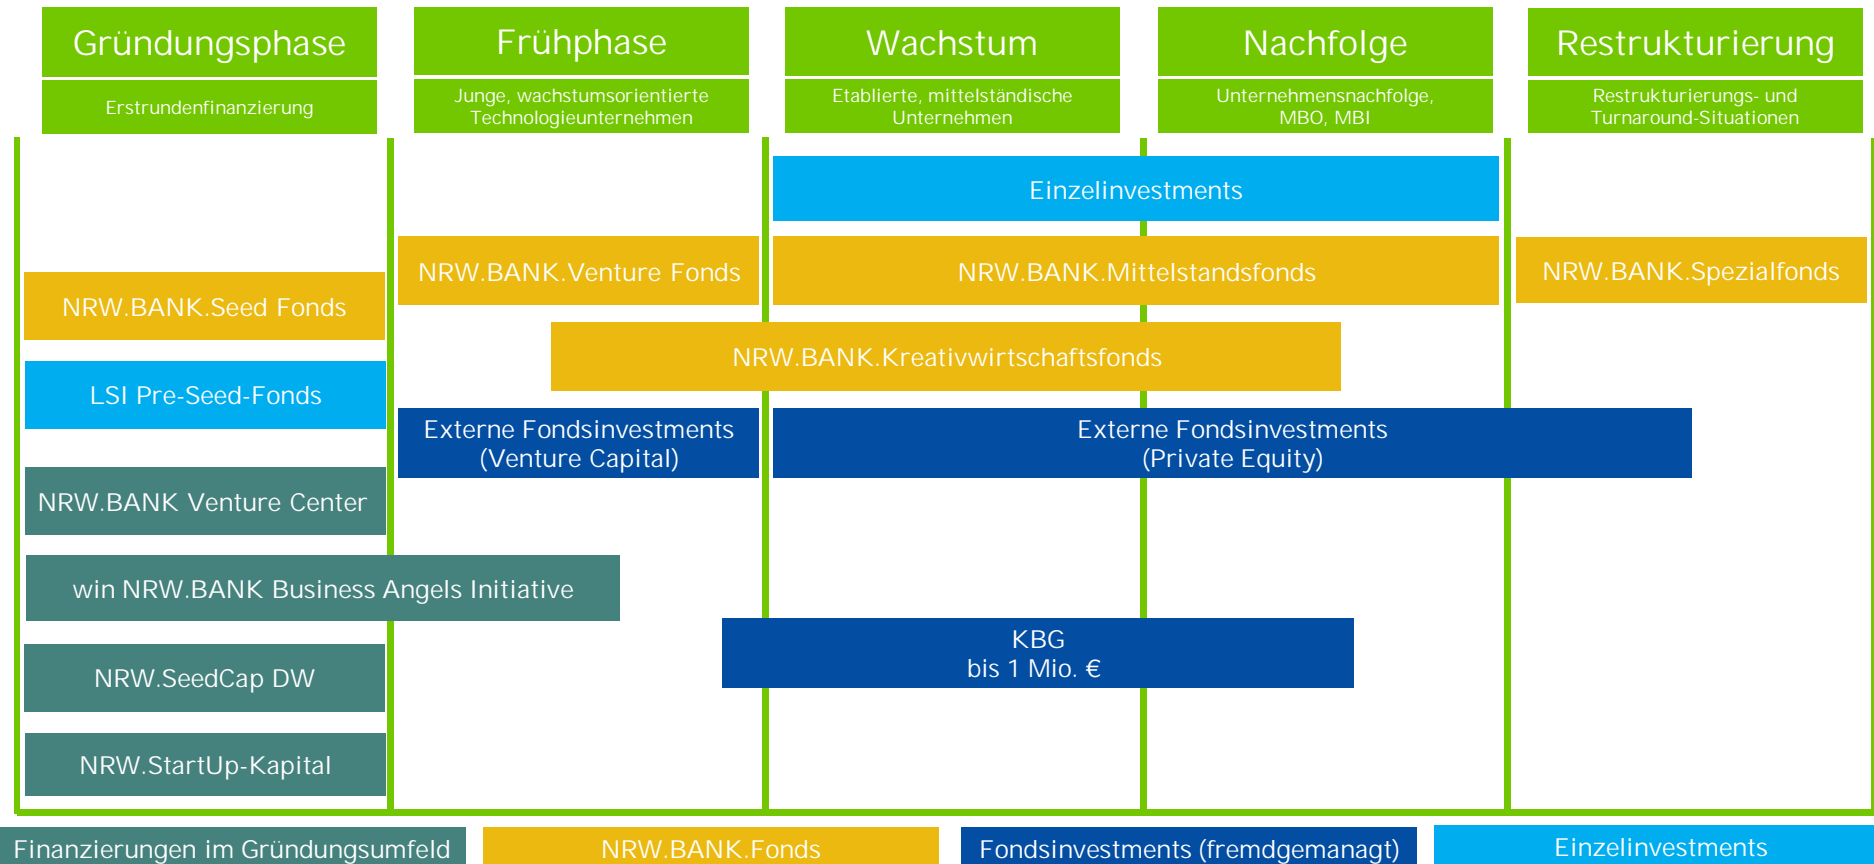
Gründungsphase

Erstrundenfinanzierung

Frühphase

Junge, wachstumsorientierte Technologieunternehmen

Wachstum

Etablierte, mittelständische Unternehmen

Nachfolge

Unternehmensnachfolge, MBO, MBI

Restrukturierung

Restrukturierungs- und Turnaround-Situationen

Einzelinvestments

NRW.BANK.Venture Fonds

NRW.BANK.Mittelstandsfonds

NRW.BANK.Spezialfonds

NRW.BANK.Seed Fonds

NRW.BANK.Kreativwirtschaftsfonds

LSI Pre-Seed-Fonds

Externe Fondsinvestments (Venture Capital)

Externe Fondsinvestments (Private Equity)

NRW.BANK Venture Center

win NRW.BANK Business Angels Initiative

KBG
bis 1 Mio. €

NRW.SeedCap DW

NRW.StartUp-Kapital

Finanzierungen im Gründungsumfeld

NRW.BANK.Fonds

Fondsinvestments (fremdgemanagt)

Einzelinvestments